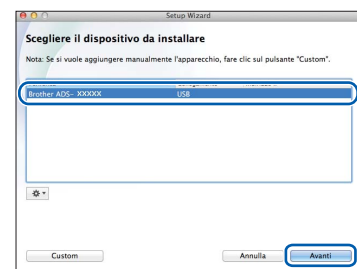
Setup Wizard

Scegliere il dispositivo da installare

Nota: Se si vuole aggiungere manualmente l'apparecchio, fare clic sul pulsante "Custom".

| | |
|---|---|
| Brother ADS- XXXXX | USB |

Custom

Annulla

Avanti